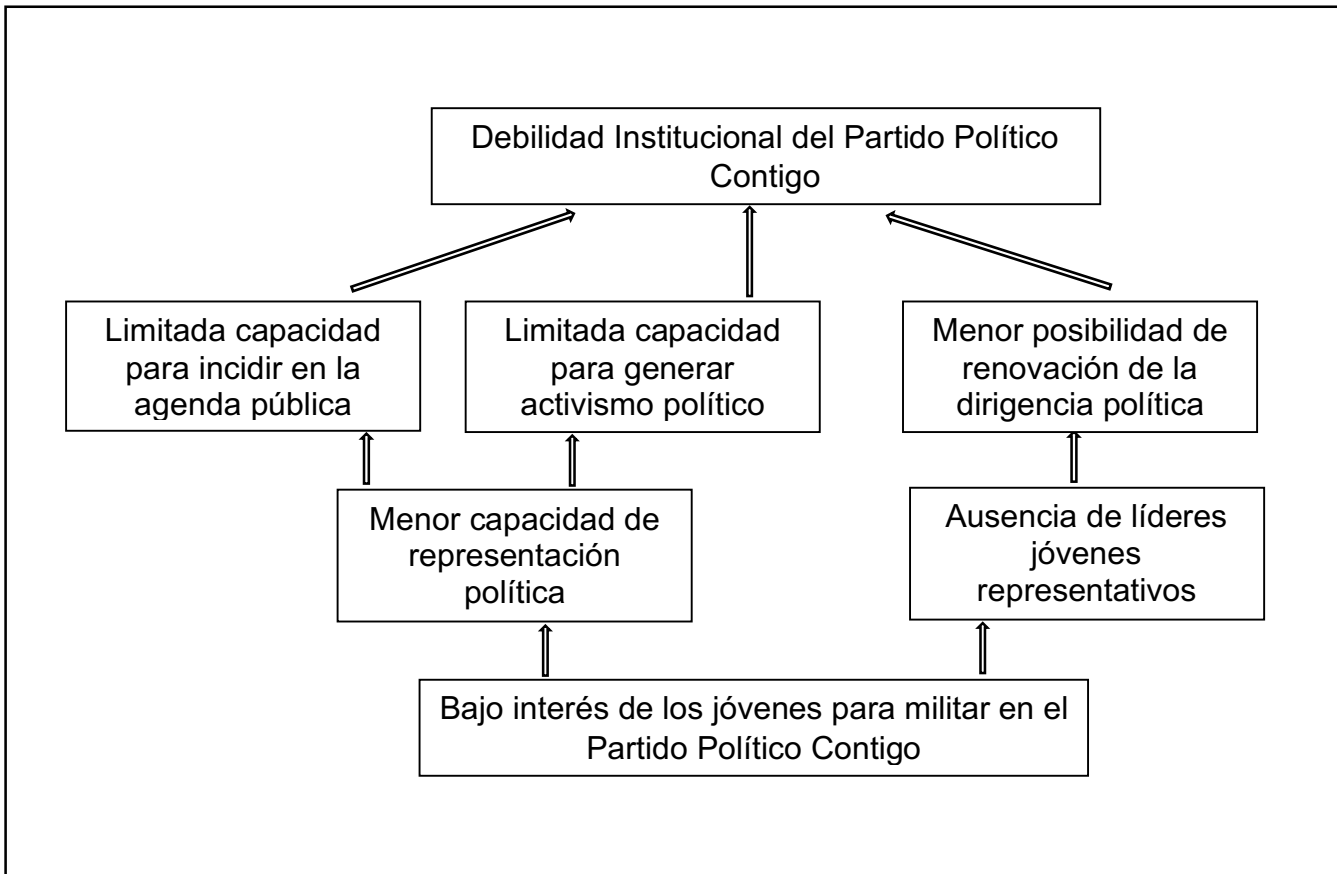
Debilidad Institucional del Partido Político Contigo

Limitada capacidad para incidir en la agenda pública

Limitada capacidad para generar activismo político

Menor posibilidad de renovación de la dirigencia política

Menor capacidad de representación política

Ausencia de líderes jóvenes representativos

Bajo interés de los jóvenes para militar en el Partido Político Contigo